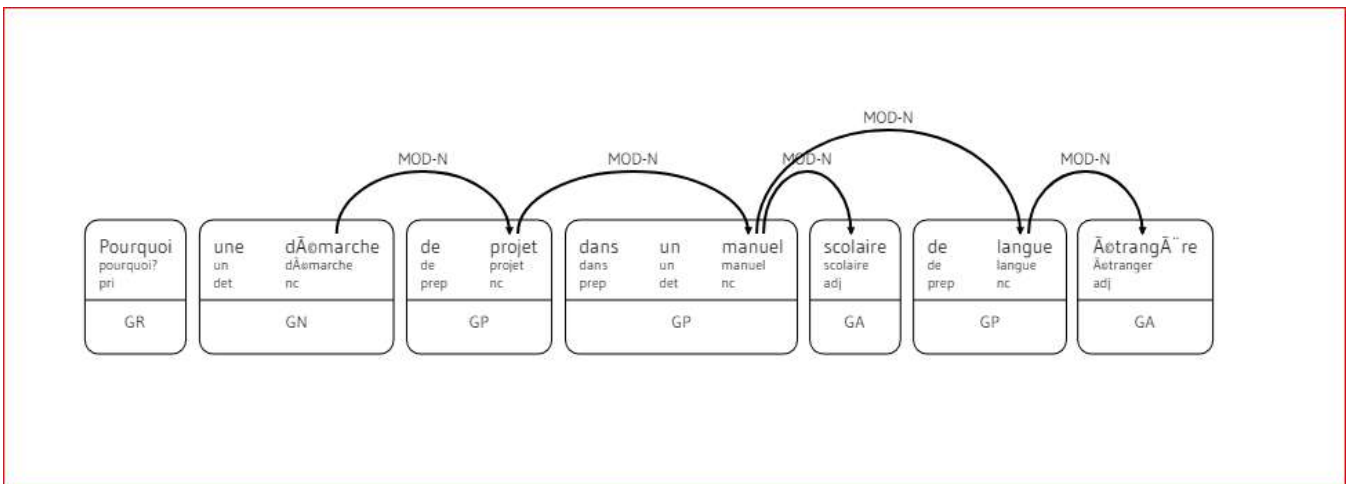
MOD-N

MOD-N

MOD-N

MOD-N

MOD-N

| Pourquoi pourquoi? pri | une un det | dÃ©marche dÃ©marche nc | de de prep | projet projet nc | dans dans prep | un un det | manuel manuel nc | scolaire scolaire adj | de de prep | langue langue nc | Ã©trangÃ¨re Ã©tranger adj |
|---|---|---|---|---|---|---|---|---|---|---|---|
| GR | GN | | GP | | GP | | | GA | GP | | GA |